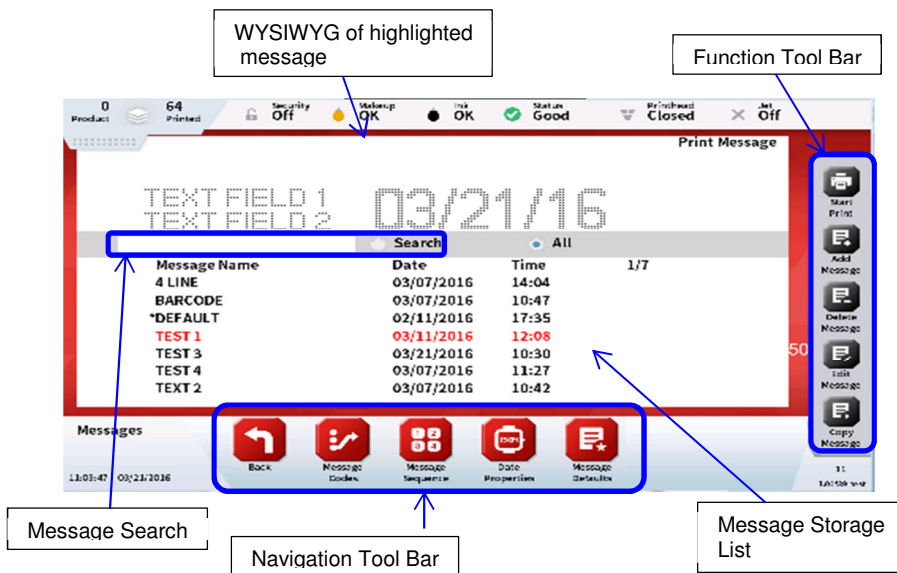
WYSIWYG of highlighted message

Function Tool Bar

0 Product
64 Printed
Security Off
Makeup OK
Ink OK
Status Good
Printhead Closed
Jet Off

Print Message

TEXT FIELD 1
TEXT FIELD 2
03/21/16

Search
All

| Message Name | Date | Time | 1/7 |
|---|---|---|---|
| 4 LINE | 03/07/2016 | 14:04 | |
| BARCODE | 03/07/2016 | 10:47 | |
| *DEFAULT | 02/11/2016 | 17:35 | |
| TEST 1 | 03/11/2016 | 12:08 | |
| TEST 3 | 03/21/2016 | 10:30 | |
| TEST 4 | 03/07/2016 | 11:27 | |
| TEXT 2 | 03/07/2016 | 10:42 | |

Start Print
Add Message
Delete Message
Edit Message
Copy Message

Messages

Back
Message Codes
Message Sequence
Date Properties
Message Details

11:03:47 03/21/2016

11
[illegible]

Message Search

Navigation Tool Bar

Message Storage List